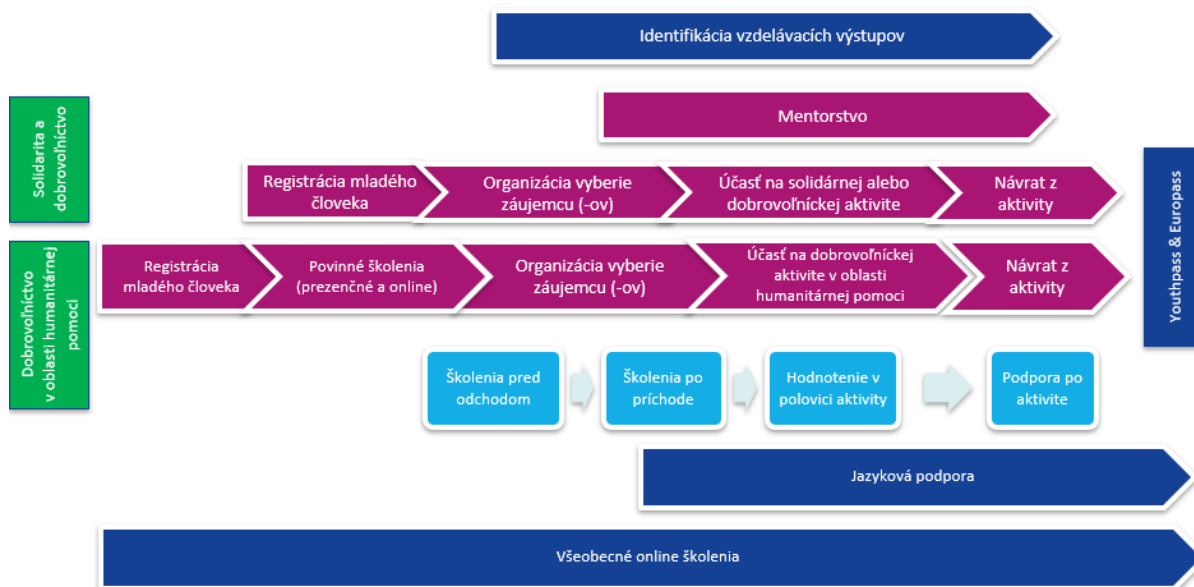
Identifikácia vzdelávacích výstupov

Mentorstvo

Solidarita a dobrovoľníctvo

Registrácia mladého človeka

Organizácia vyberie záujemcu (-ov)

Účasť na solidárnej alebo dobrovoľníckej aktivite

Návrat z aktivity

Dobrovoľníctvo v oblasti humanitárnej pomoci

Registrácia mladého človeka

Povinné školenia (prezenčné a online)

Organizácia vyberie záujemcu (-ov)

Účasť na dobrovoľníckej aktivite v oblasti humanitárnej pomoci

Návrat z aktivity

Youthpass & Europass

Školenia pred odchodom

Školenia po príchode

Hodnotenie v polovici aktivity

Podpora po aktivite

Jazyková podpora

Všeobecné online školenia